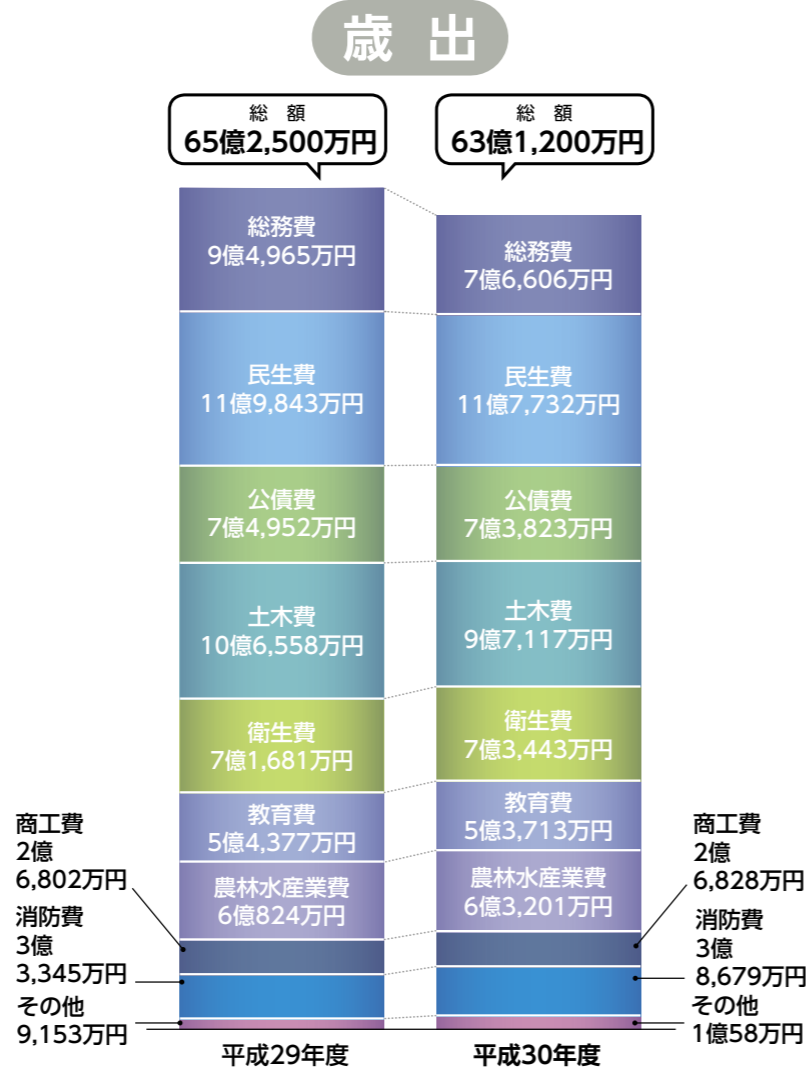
歳出

総額
65億2,500万円

総額
63億1,200万円

総務費
9億4,965万円

民生費
11億9,843万円

公債費
7億4,952万円

土木費
10億6,558万円

衛生費
7億1,681万円

教育費
5億4,377万円

農林水産業費
6億824万円

商工費
2億
6,802万円

消防費
3億
3,345万円

その他
9,153万円

平成29年度

総務費
7億6,606万円

民生費
11億7,732万円

公債費
7億3,823万円

土木費
9億7,117万円

衛生費
7億3,443万円

教育費
5億3,713万円

農林水産業費
6億3,201万円

商工費
2億
6,828万円

消防費
3億
8,679万円

その他
1億58万円

平成30年度